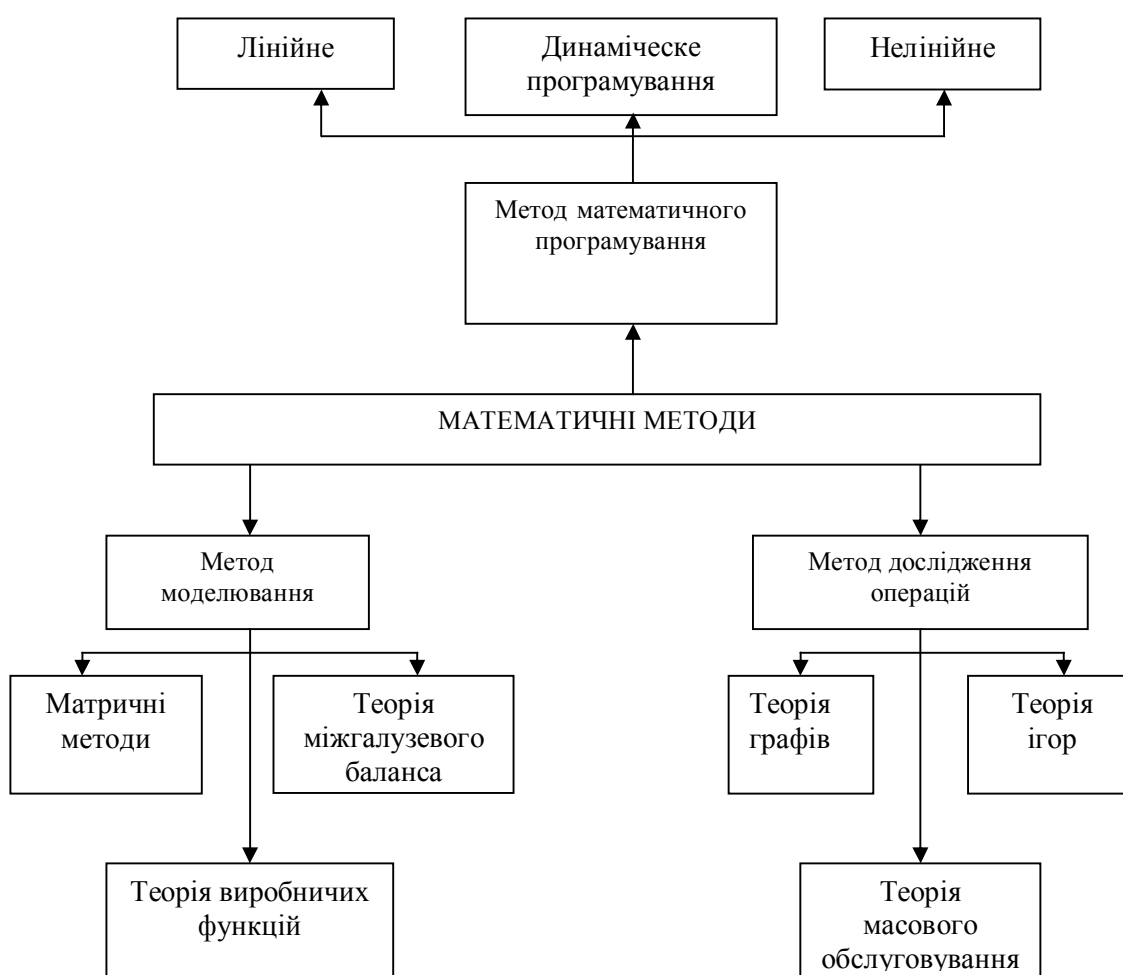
Лінійне

Динаміческе програмування

Нелінійне

Метод математичного програмування

МАТЕМАТИЧНІ МЕТОДИ

Метод моделювання

Метод дослідження операцій

Матричні методи

Теорія міжгалузевого баланса

Теорія графів

Теорія ігор

Теорія виробничих функцій

Теорія масового обслуговування